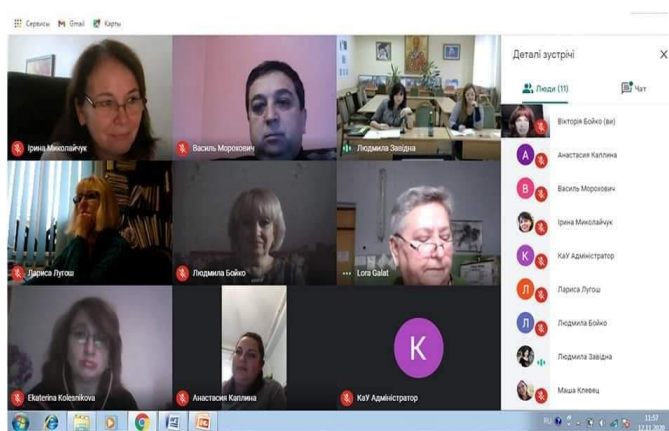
Сервіси Gmail Карти

Ірина Миколайчук
Василь Морохович
Людмила Завідна
Лариса Лугош
Людмила Бойко
Lora Galat
Ekaterina Kolesnikova
Анастасия Каплина
К
КаУ Адміністратор

Деталі зустрічі
Люди (11)
Чат
Вікторія Бойко (ви)
А
Анастасия Каплина
В
Василь Морохович
Ірина Миколайчук
К
КаУ Адміністратор
Л
Лариса Лугош
Л
Людмила Бойко
Людмила Завідна
Маша Клевец

11:57
12.11.2020